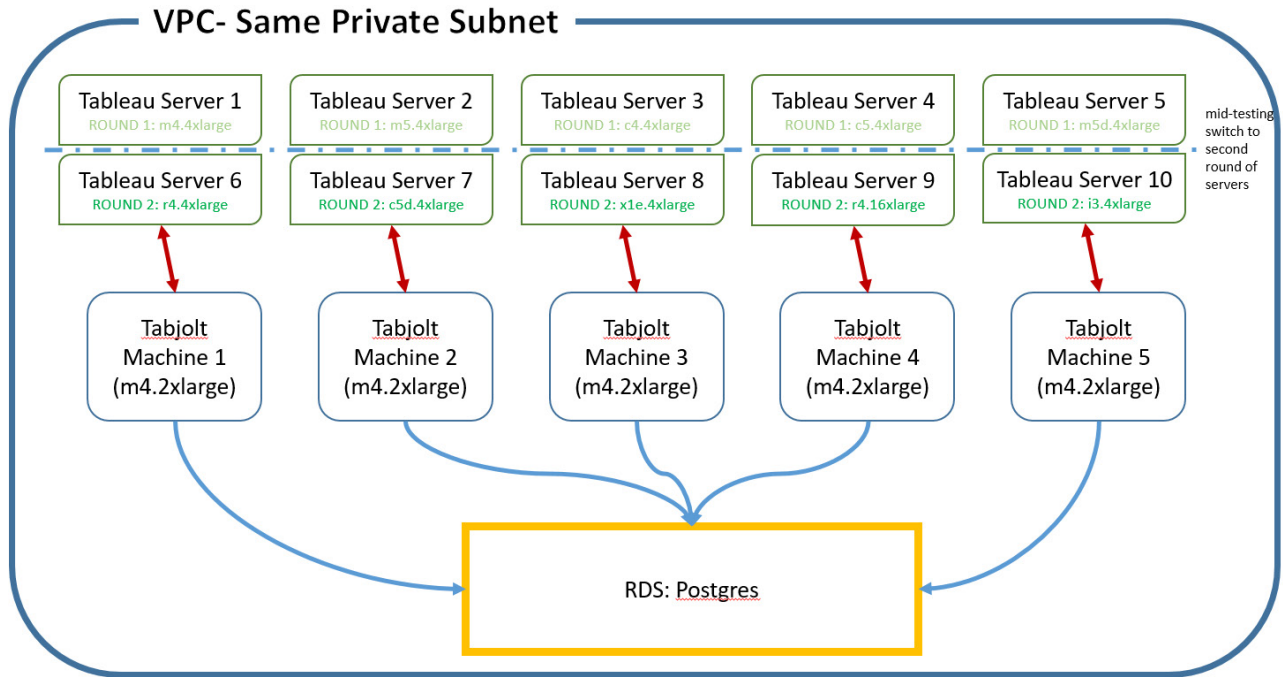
VPC- Same Private Subnet

Tableau Server 1
ROUND 1: m4.4xlarge

Tableau Server 2
ROUND 1: m5.4xlarge

Tableau Server 3
ROUND 1: c4.4xlarge

Tableau Server 4
ROUND 1: c5.4xlarge

Tableau Server 5
ROUND 1: m5d.4xlarge

mid-testing switch to second round of servers

Tableau Server 6
ROUND 2: r4.4xlarge

Tableau Server 7
ROUND 2: c5d.4xlarge

Tableau Server 8
ROUND 2: x1e.4xlarge

Tableau Server 9
ROUND 2: r4.16xlarge

Tableau Server 10
ROUND 2: i3.4xlarge

Tabjolt Machine 1 (m4.2xlarge)

Tabjolt Machine 2 (m4.2xlarge)

Tabjolt Machine 3 (m4.2xlarge)

Tabjolt Machine 4 (m4.2xlarge)

Tabjolt Machine 5 (m4.2xlarge)

RDS: Postgres